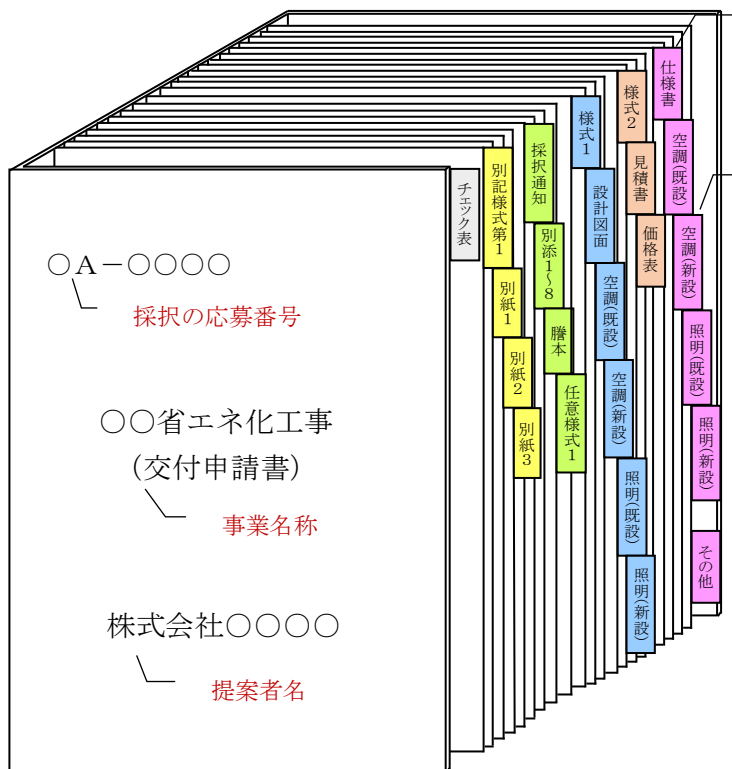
○A－○○○○

採択の応募番号

○○省エネ化工事
（交付申請書）

事業名称

株式会社○○○○

提案者名

チェック表

別記様式第1

別紙1

別紙2

別紙3

採択通知

別添1～8

謄本

任意様式1

様式1

設計図面

空調(既設)

空調(新設)

照明(既設)

照明(新設)

様式2

見積書

価格表

仕様書

空調(既設)

空調(新設)

照明(既設)

照明(新設)

その他